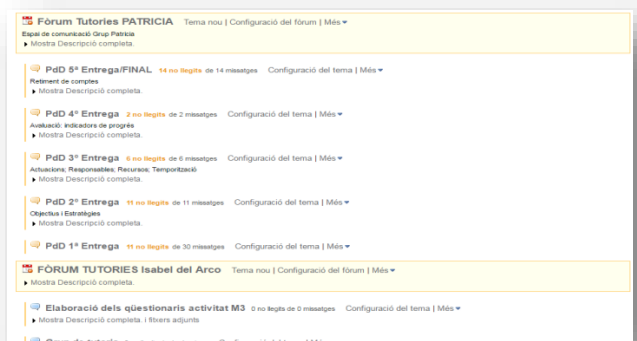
Fòrum Tutories PATRICIA Tema nou | Configuració del fòrum | Més ▾
Espai de comunicació Grup Patricia
▸ Mostra Descripció completa.

PdD 5ª Entrega/FINAL 14 no llegits de 14 missatges Configuració del tema | Més ▾
Retiment de comptes
▸ Mostra Descripció completa.

PdD 4ª Entrega 2 no llegits de 2 missatges Configuració del tema | Més ▾
Avaluació; indicadors de progrés
▸ Mostra Descripció completa.

PdD 3ª Entrega 6 no llegits de 6 missatges Configuració del tema | Més ▾
Actuacions; Responsables; Recursos; Temporització
▸ Mostra Descripció completa.

PdD 2ª Entrega 11 no llegits de 11 missatges Configuració del tema | Més ▾
Objectius i Estratègies
▸ Mostra Descripció completa.

PdD 1ª Entrega 11 no llegits de 30 missatges Configuració del tema | Més ▾

FÒRUM TUTORIES Isabel del Arco Tema nou | Configuració del fòrum | Més ▾
▸ Mostra Descripció completa.

Elaboració dels qüestionaris activitat M3 0 no llegits de 0 missatges Configuració del tema | Més ▾
▸ Mostra Descripció completa i fitxers adjunts

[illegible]